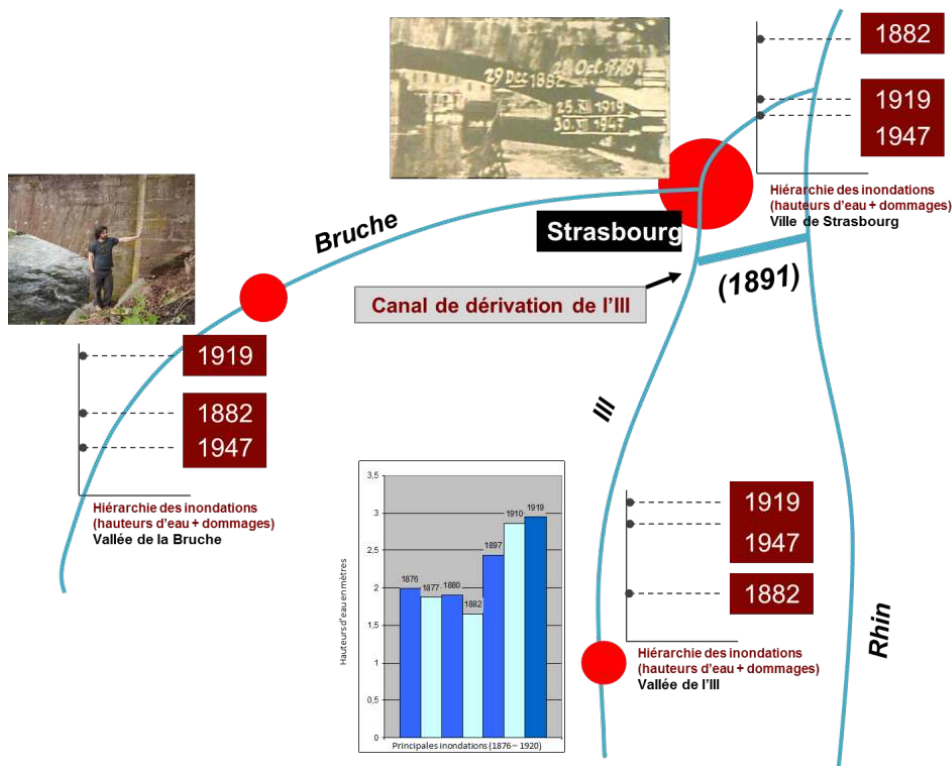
29 Dec 1882
28 Oct 1778
25 XII 1919
30 XII 1947

1882

1919
1947

Hiérarchie des inondations (hauteurs d'eau + dommages)
Ville de Strasbourg

Bruche

Strasbourg

Canal de dérivation de l'Ill

(1891)

1919

1882
1947

Hiérarchie des inondations (hauteurs d'eau + dommages)
Vallée de la Bruche

Ill

3,5
3
2,5
2
1,5
1
0,5
0
Hauteurs d'eau en mètres
1876
1877
1880
1882
1897
1910
1919
Principales inondations (1876 – 1920)

1919
1947

1882

Hiérarchie des inondations (hauteurs d'eau + dommages)
Vallée de l'Ill

Rhin